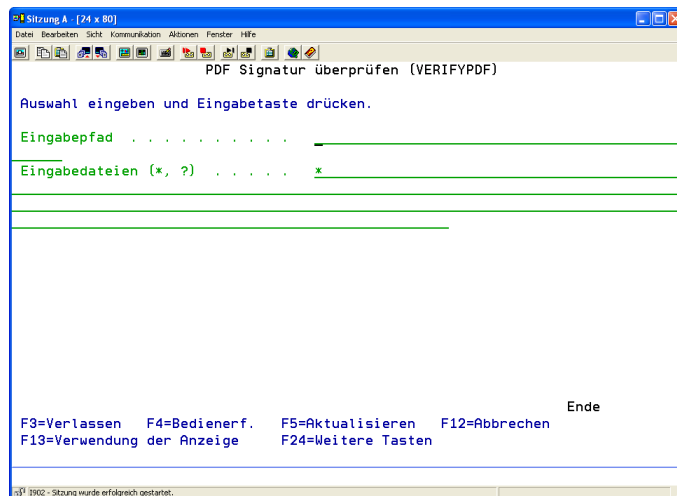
Sitzung A - [24 x 80]

Datei Bearbeiten Sicht Kommunikation Aktionen Fenster Hilfe

PDF Signatur überprüfen (VERIFYPDF)

Auswahl eingeben und Eingabetaste drücken.

Eingabepfad . . . . . . . . . . _

Eingabedateien (*, ?) . . . . . *

Ende

F3=Verlassen F4=Bedienerf. F5=Aktualisieren F12=Abbrechen
F13=Verwendung der Anzeige F24=Weitere Tasten

I902 - Sitzung wurde erfolgreich gestartet.